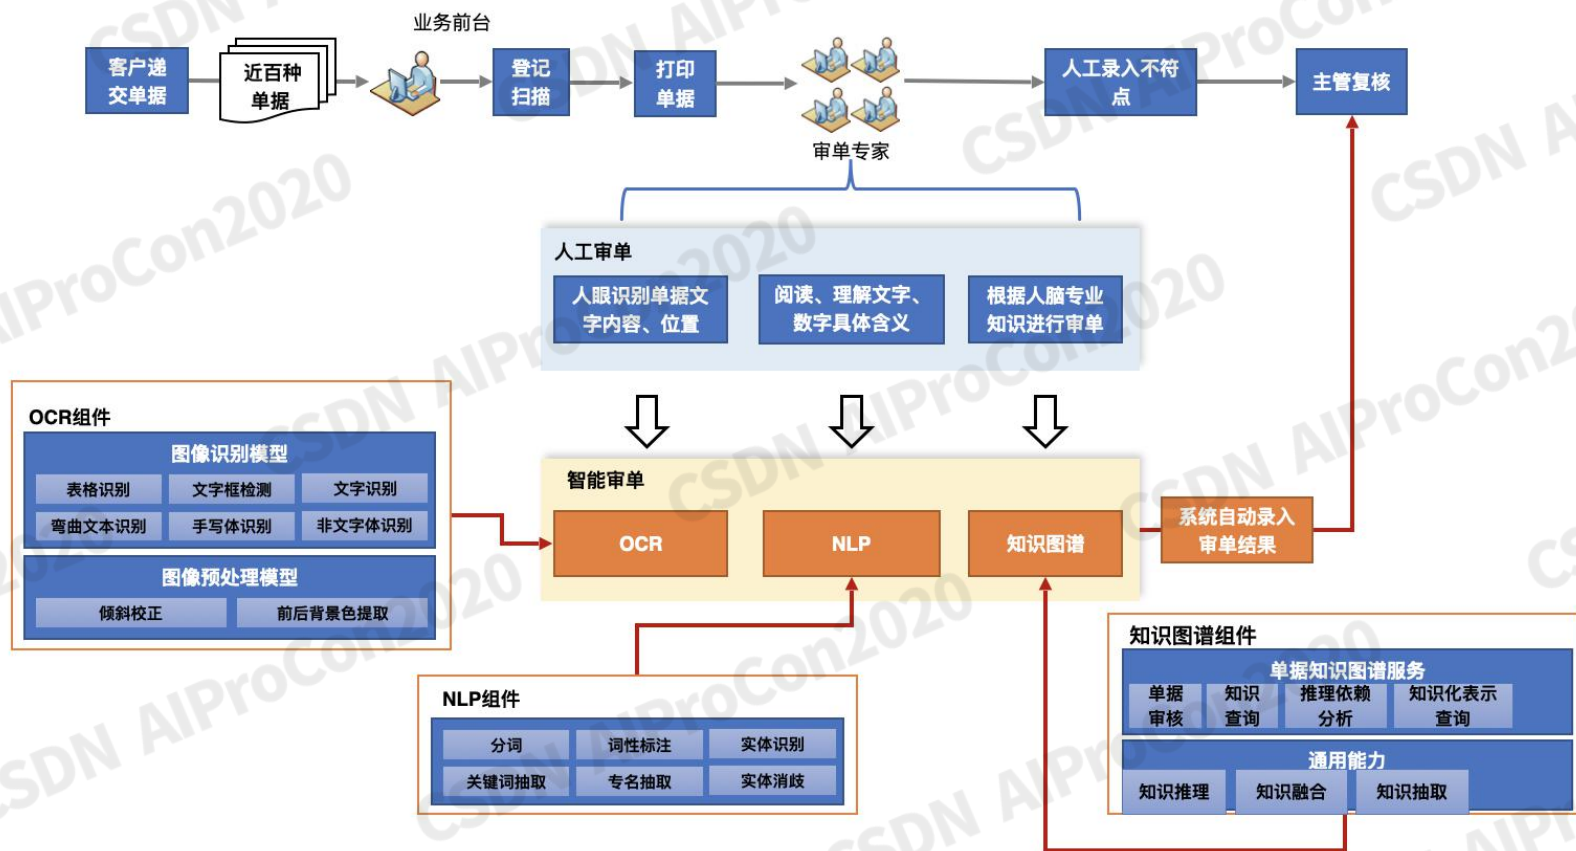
业务前台

客户递交单据

近百种单据

登记扫描

打印单据

审单专家

人工录入不符点

主管复核

人工审单

人眼识别单据文字内容、位置

阅读、理解文字、数字具体含义

根据人脑专业知识进行审单

OCR组件

图像识别模型

| 表格识别 | 文字框检测 | 文字识别 |
|---|---|---|
| 弯曲文本识别 | 手写体识别 | 非文字体识别 |

图像预处理模型

| 倾斜校正 | 前后背景色提取 |
|---|---|

智能审单

OCR

NLP

知识图谱

系统自动录入审单结果

NLP组件

| 分词 | 词性标注 | 实体识别 |
|---|---|---|
| 关键词抽取 | 专名抽取 | 实体消歧 |

知识图谱组件

单据知识图谱服务

| 单据审核 | 知识查询 | 推理依赖分析 | 知识化表示查询 |
|---|---|---|---|

通用能力

| 知识推理 | 知识融合 | 知识抽取 |
|---|---|---|

CSDN AIProCon2020